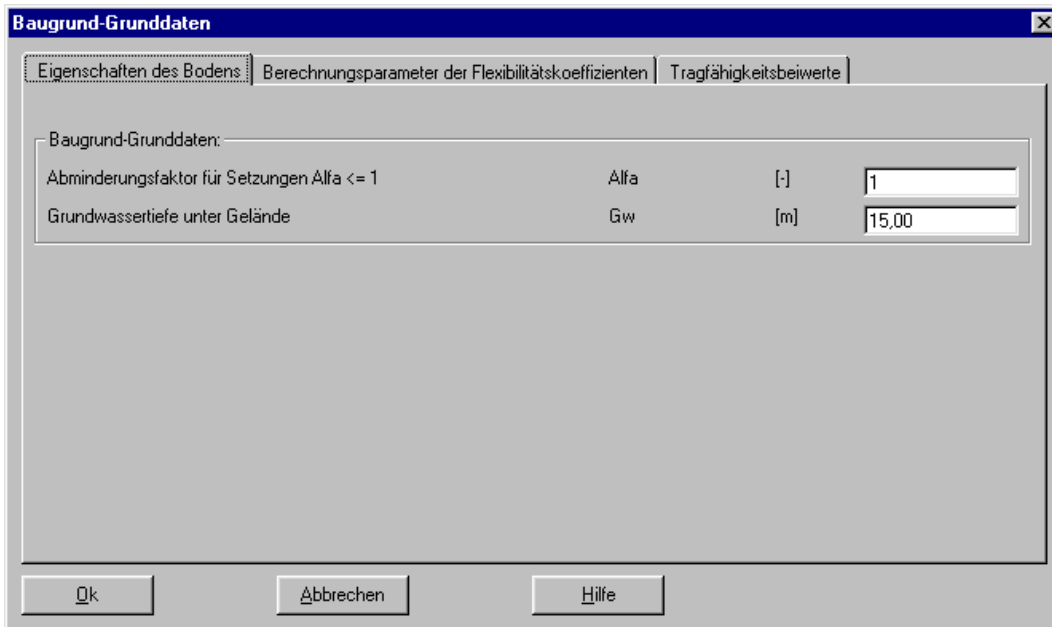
Baugrund-Grunddaten

Eigenschaften des Bodens | Berechnungsparameter der Flexibilitätskoeffizienten | Tragfähigkeitsbeiwerte

Baugrund-Grunddaten:

| | | | |
|---|---|---|---|
| Abminderungsfaktor für Setzungen Alfa <= 1 | Alfa | [-] | 1 |
| Grundwassertiefe unter Gelände | Gw | [m] | 15,00 |

Ok Abbrechen Hilfe